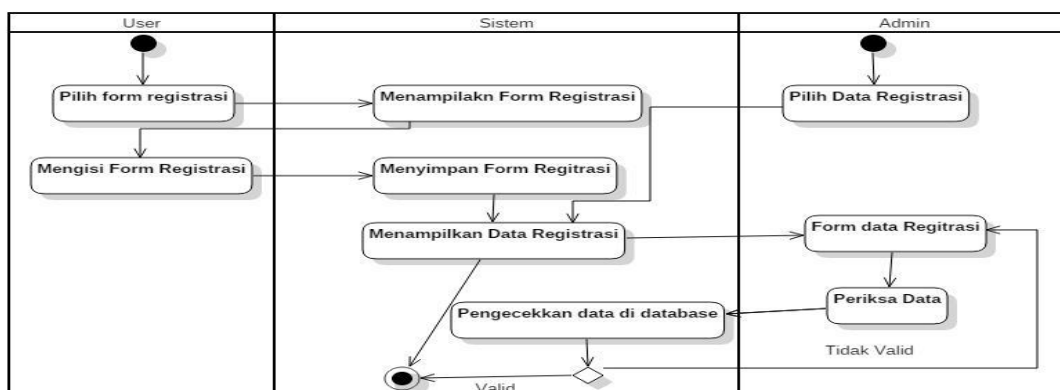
| User | Sistem | Admin |
|---|---|---|

Pilih form registrasi

Menampilakn Form Registrasi

Pilih Data Registrasi

Mengisi Form Registrasi

Menyimpan Form Regitrasi

Menampilkan Data Registrasi

Form data Regitrasi

Periksa Data

Pengecekkan data di database

Tidak Valid

Valid